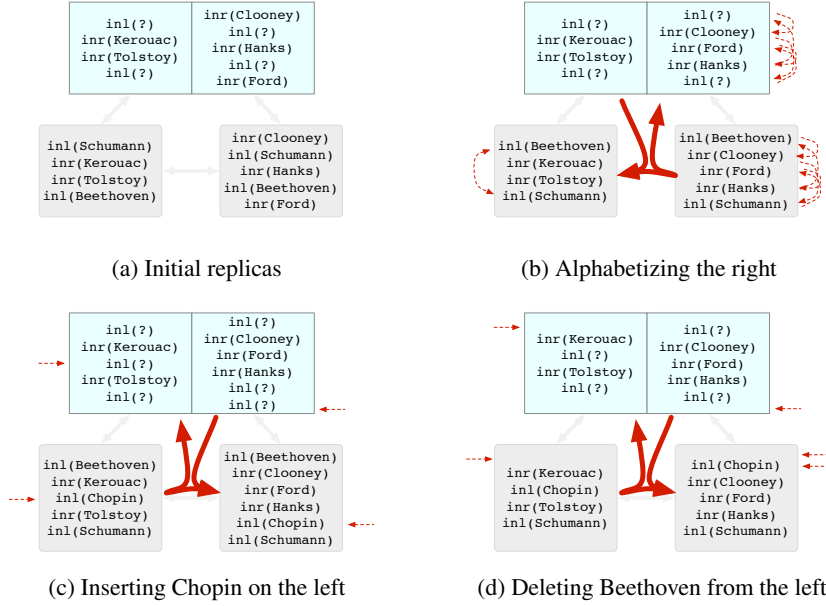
| inl(?) inr(Kerouac) inr(Tolstoy) inl(?) | inr(Clooney) inl(?) inr(Hanks) inl(?) inr(Ford) |
|---|---|

inl(Schumann)
inr(Kerouac)
inr(Tolstoy)
inl(Beethoven)

inr(Clooney)
inl(Schumann)
inr(Hanks)
inl(Beethoven)
inr(Ford)

(a) Initial replicas

| inl(?) inr(Kerouac) inr(Tolstoy) inl(?) | inl(?) inr(Clooney) inr(Ford) inr(Hanks) inl(?) |
|---|---|

inl(Beethoven)
inr(Kerouac)
inr(Tolstoy)
inl(Schumann)

inl(Beethoven)
inr(Clooney)
inr(Ford)
inr(Hanks)
inl(Schumann)

(b) Alphabetizing the right

| inl(?) inr(Kerouac) inl(?) inr(Tolstoy) inl(?) | inl(?) inr(Clooney) inr(Ford) inr(Hanks) inl(?) inl(?) |
|---|---|

inl(Beethoven)
inr(Kerouac)
inl(Chopin)
inr(Tolstoy)
inl(Schumann)

inl(Beethoven)
inr(Clooney)
inr(Ford)
inr(Hanks)
inl(Chopin)
inl(Schumann)

(c) Inserting Chopin on the left

| inr(Kerouac) inl(?) inr(Tolstoy) inl(?) | inl(?) inr(Clooney) inr(Ford) inr(Hanks) inl(?) |
|---|---|

inr(Kerouac)
inl(Chopin)
inr(Tolstoy)
inl(Schumann)

inl(Chopin)
inr(Clooney)
inr(Ford)
inr(Hanks)
inl(Schumann)

(d) Deleting Beethoven from the left